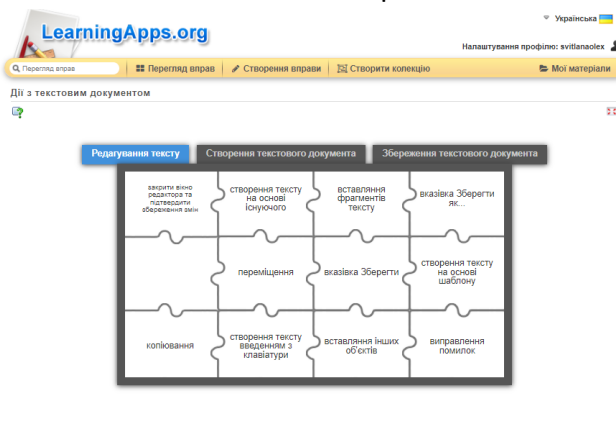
LearningApps.org

Українська

Налаштування профілю: svitlanaolex

Перегляд вправ | Перегляд вправ | Створення вправи | Створити колекцію | Мої матеріали

Дії з текстовим документом

Редагування тексту | Створення текстового документа | Збереження текстового документа

| | | | |
|---|---|---|---|
| закрити вікно редактора та підтвердити збереження змін | створення тексту на основі існуючого | вставляння фрагментів тексту | вказівка Зберегти як... |
| | переміщення | вказівка Зберегти | створення тексту на основі шаблону |
| копіювання | створення тексту введенням з клавіатури | вставляння інших об'єктів | виправлення помилок |